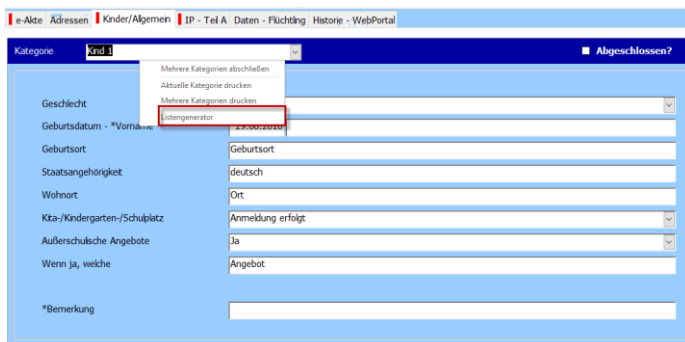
e-Akte | Adressen | Kinder/Allgemein | IP - Teil A | Daten - Flüchtling | Historie - WebPortal

Kategorie Kind 1

Abgeschlossen?

Mehrere Kategorien abschließen
Aktuelle Kategorie drucken
Mehrere Kategorien drucken
Listengenerator

Geschlecht
Geburtsdatum - *Vorname 29.08.2010
Geburtsort Geburtsort
Staatsangehörigkeit deutsch
Wohnort Ort
Kita-/Kindergarten-/Schulplatz Anmeldung erfolgt
Außerschulische Angebote Ja
Wenn ja, welche Angebot

*Bemerkung